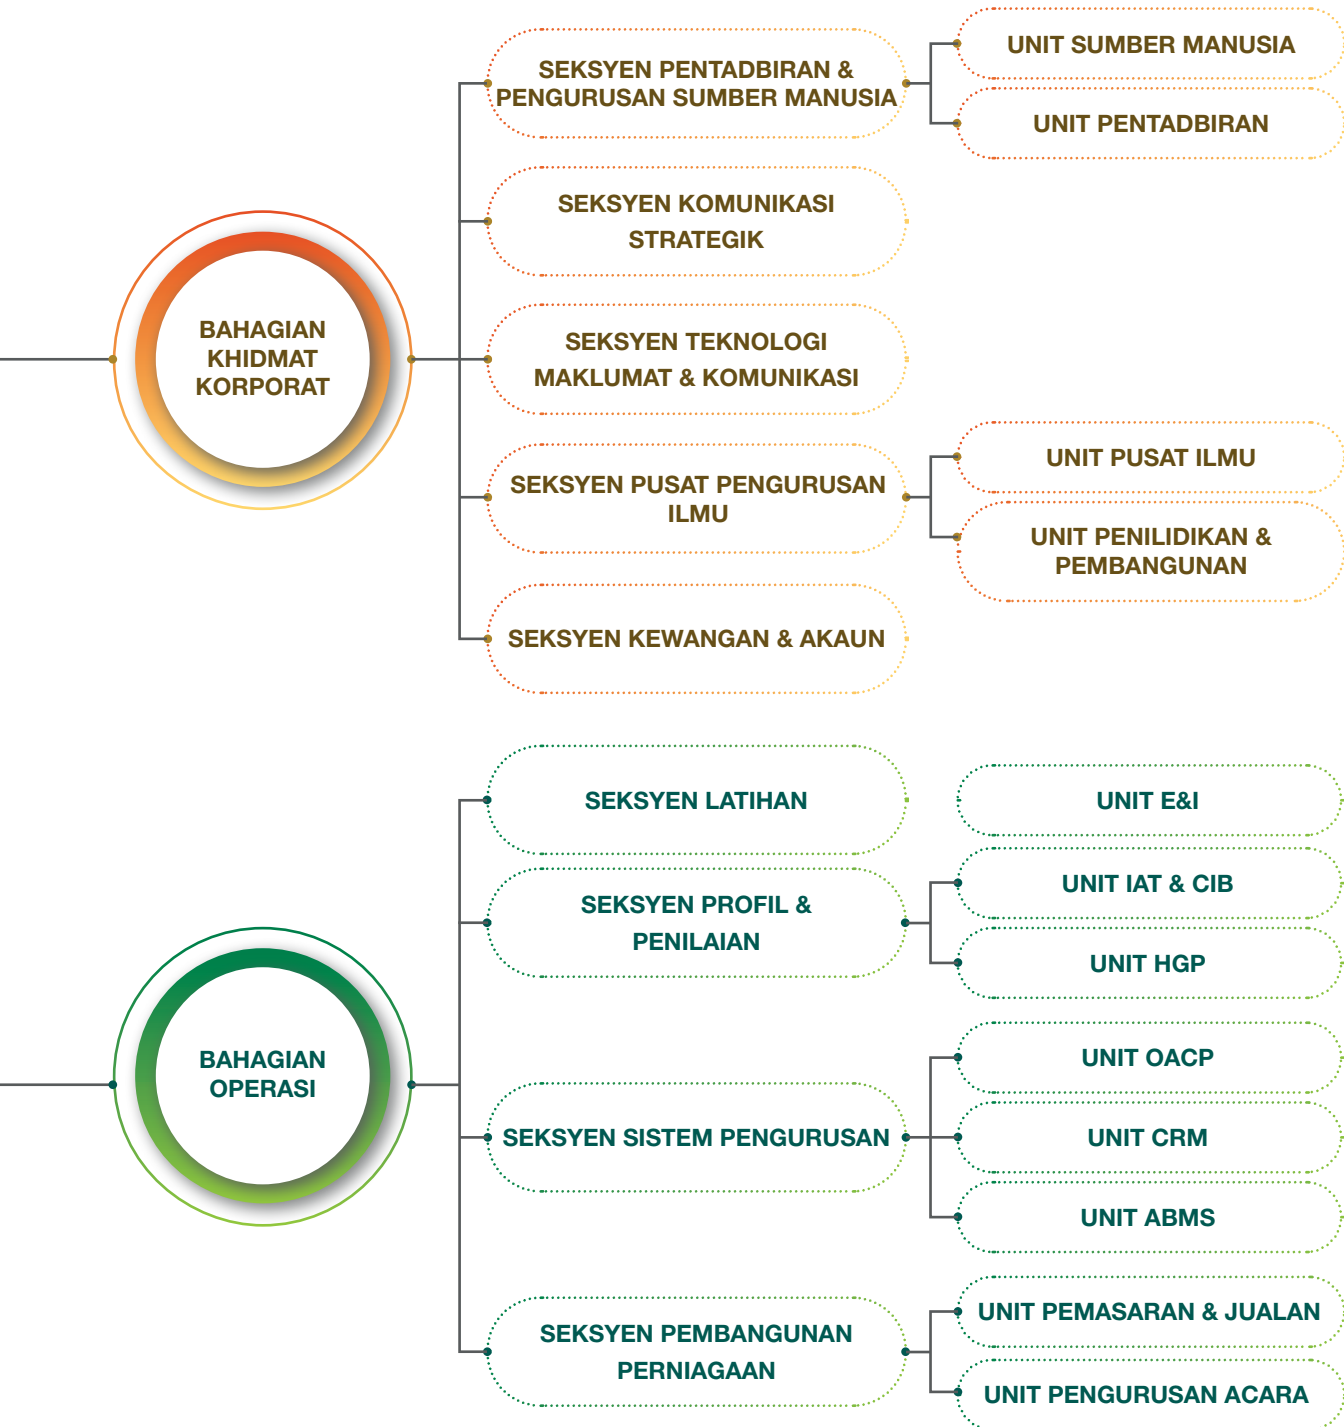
BAHAGIAN KHIDMAT KORPORAT

SEKSYEN PENTADBIRAN & PENGURUSAN SUMBER MANUSIA

UNIT SUMBER MANUSIA

UNIT PENTADBIRAN

SEKSYEN KOMUNIKASI STRATEGIK

SEKSYEN TEKNOLOGI MAKLUMAT & KOMUNIKASI

SEKSYEN PUSAT PENGURUSAN ILMU

UNIT PUSAT ILMU

UNIT PENILIDIKAN & PEMBANGUNAN

SEKSYEN KEWANGAN & AKAUN

BAHAGIAN OPERASI

SEKSYEN LATIHAN

UNIT E&I

SEKSYEN PROFIL & PENILAIAN

UNIT IAT & CIB

UNIT HGP

SEKSYEN SISTEM PENGURUSAN

UNIT OACP

UNIT CRM

UNIT ABMS

SEKSYEN PEMBANGUNAN PERNIAGAAN

UNIT PEMASARAN & JUALAN

UNIT PENGURUSAN ACARA